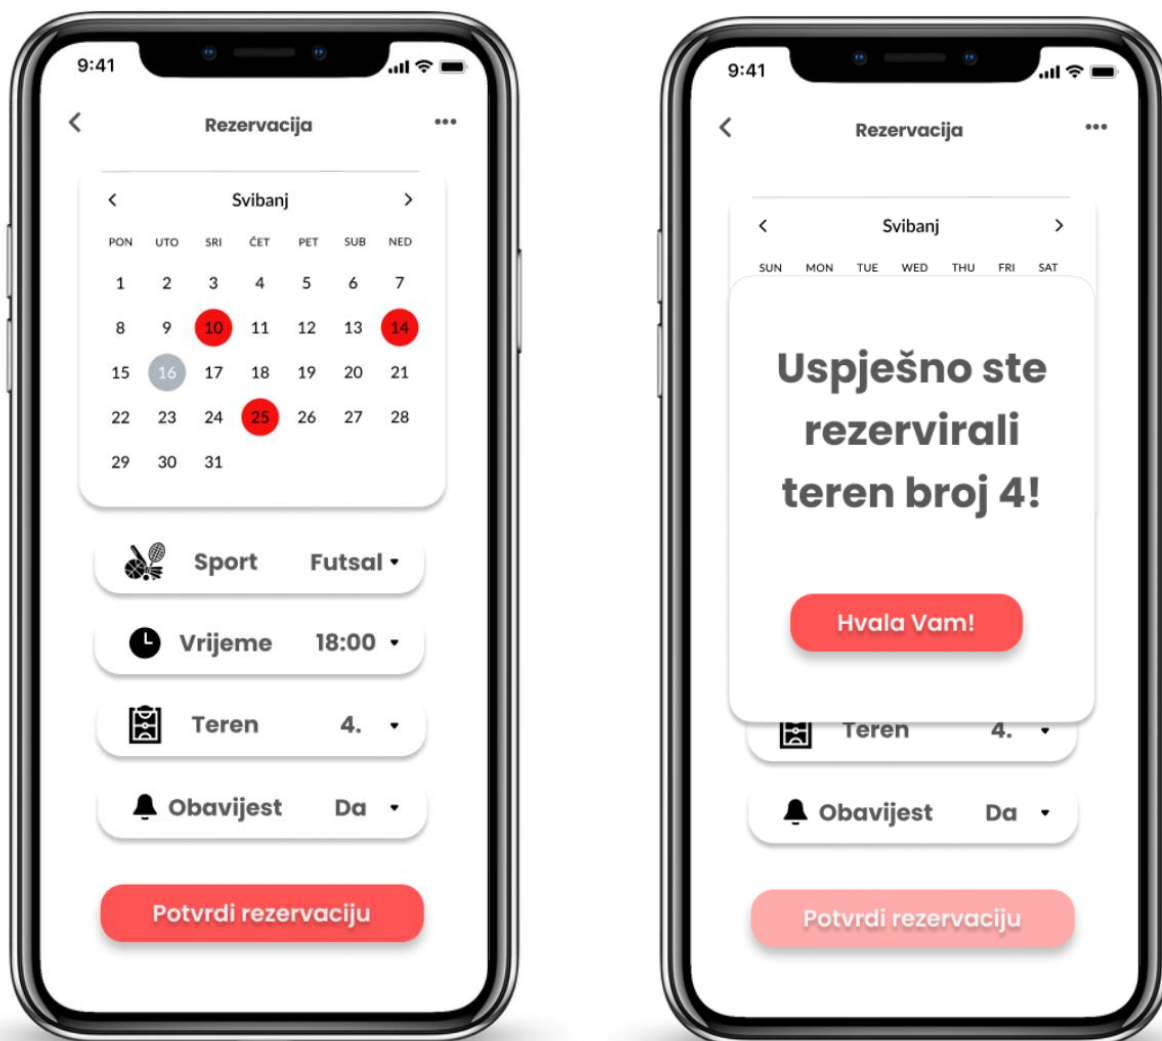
9:41

Rezervacija

Svibanj

| PON | UTO | SRI | ČET | PET | SUB | NED |
|---|---|---|---|---|---|---|
| 1 | 2 | 3 | 4 | 5 | 6 | 7 |
| 8 | 9 | 10 | 11 | 12 | 13 | 14 |
| 15 | 16 | 17 | 18 | 19 | 20 | 21 |
| 22 | 23 | 24 | 25 | 26 | 27 | 28 |
| 29 | 30 | 31 | | | | |

Sport Futsal

Vrijeme 18:00

Teren 4.

Obavijest Da

Potvrdi rezervaciju

9:41

Rezervacija

Svibanj

SUN MON TUE WED THU FRI SAT

Uspješno ste rezervirali teren broj 4!

Hvala Vam!

Teren 4.

Obavijest Da

Potvrdi rezervaciju